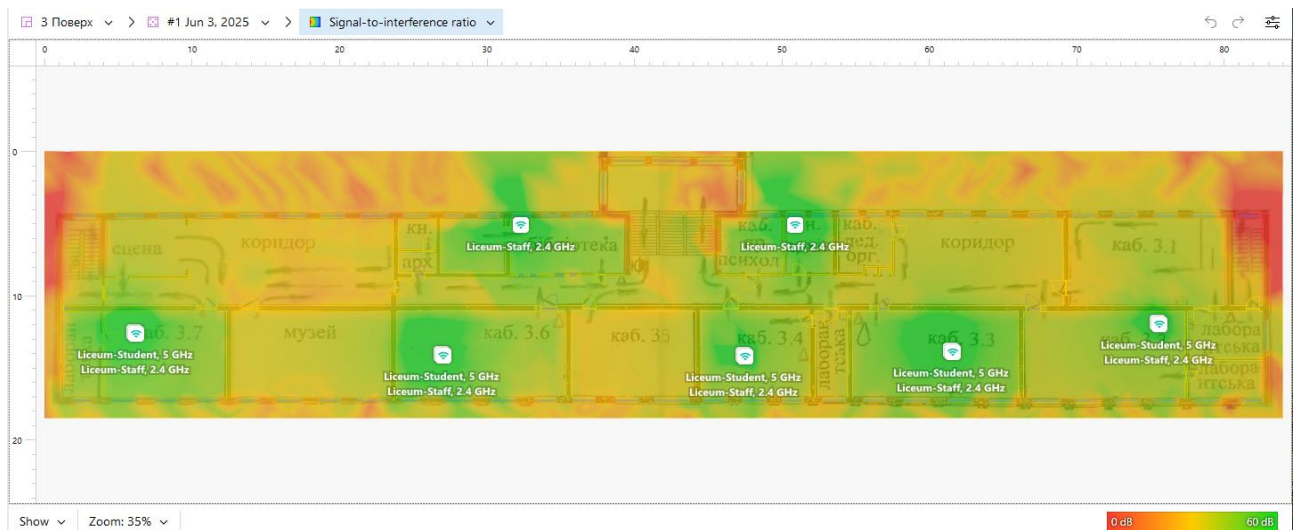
3 Поверх > #1 Jun 3, 2025 > Signal-to-interference ratio

0 10 20 30 40 50 60 70 80

0
10
20

сцена
коридор
кн.
арх
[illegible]тека
каб. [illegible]
психол
каб.
пед.
орг.
коридор
каб. 3.1
каб. 3.7
музей
каб. 3.6
каб. 35
каб. 3.4
лаборатська
каб. 3.3
лабора
тська
лабора
тська

Liceum-Staff, 2.4 GHz
Liceum-Staff, 2.4 GHz
Liceum-Student, 5 GHz
Liceum-Staff, 2.4 GHz
Liceum-Student, 5 GHz
Liceum-Staff, 2.4 GHz
Liceum-Student, 5 GHz
Liceum-Staff, 2.4 GHz
Liceum-Student, 5 GHz
Liceum-Staff, 2.4 GHz
Liceum-Student, 5 GHz
Liceum-Staff, 2.4 GHz

Show
Zoom: 35%
0 dB
60 dB